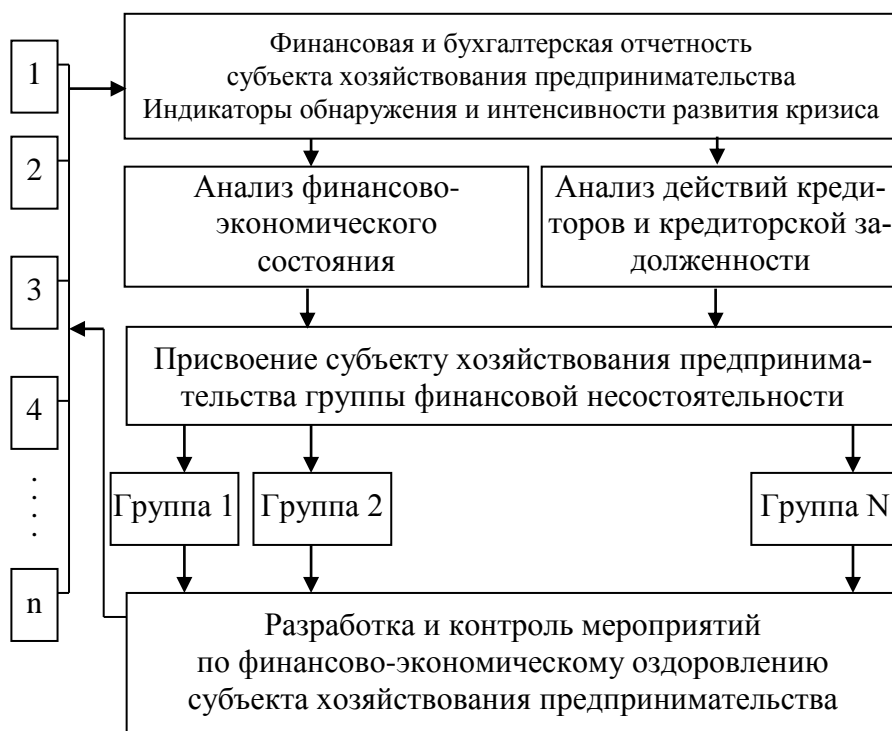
1
2
3
4
⋮
n

Финансовая и бухгалтерская отчетность субъекта хозяйствования предпринимательства Индикаторы обнаружения и интенсивности развития кризиса

Анализ финансово-экономического состояния

Анализ действий кредиторов и кредиторской задолженности

Присвоение субъекту хозяйствования предпринимательства группы финансовой несостоятельности

Группа 1

Группа 2

Группа N

Разработка и контроль мероприятий по финансово-экономическому оздоровлению субъекта хозяйствования предпринимательства